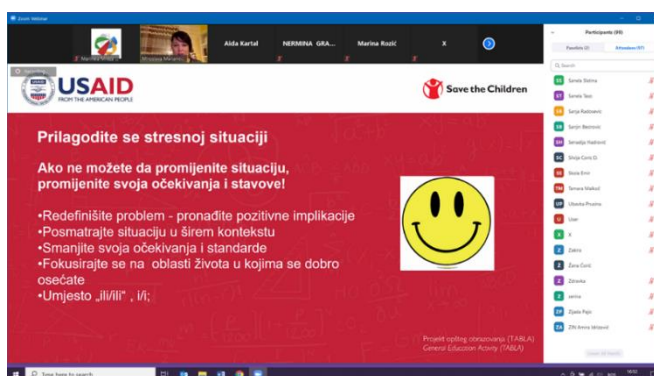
Zoom Webinar

Marina Mijić

Aida Kartal

NERMINA GRA...

Marina Rozić

X

Participants (99)

Panelists (2)

Attendees (97)

Q Search

Sanela Slakna

Sanela Tasić

Sanja Radovanić

Sanjin Bešlović

Senadija Hadžović

Silvija Ćorić D.

Skula Emir

Tamara Mašković

Ubavka Prusina

User

X

Zdeno

Žana Ćorić

Zdravka

zerina

Zijada Pajić

ZN Amra Velagić

USAID FROM THE AMERICAN PEOPLE

Save the Children

Prilagodite se stresnoj situaciji

Ako ne možete da promijenite situaciju, promijenite svoja očekivanja i stavove!

•Redefinišite problem - pronađite pozitivne implikacije
•Posmatrajte situaciju u širem kontekstu
•Smanjite svoja očekivanja i standarde
•Fokusirajte se na oblasti života u kojima se dobro osećate
•Umjesto „ili/ili" , i/i;

Projekt općeg obrazovanja (TABLA)
General Education Activity (TABLA)

Type here to search